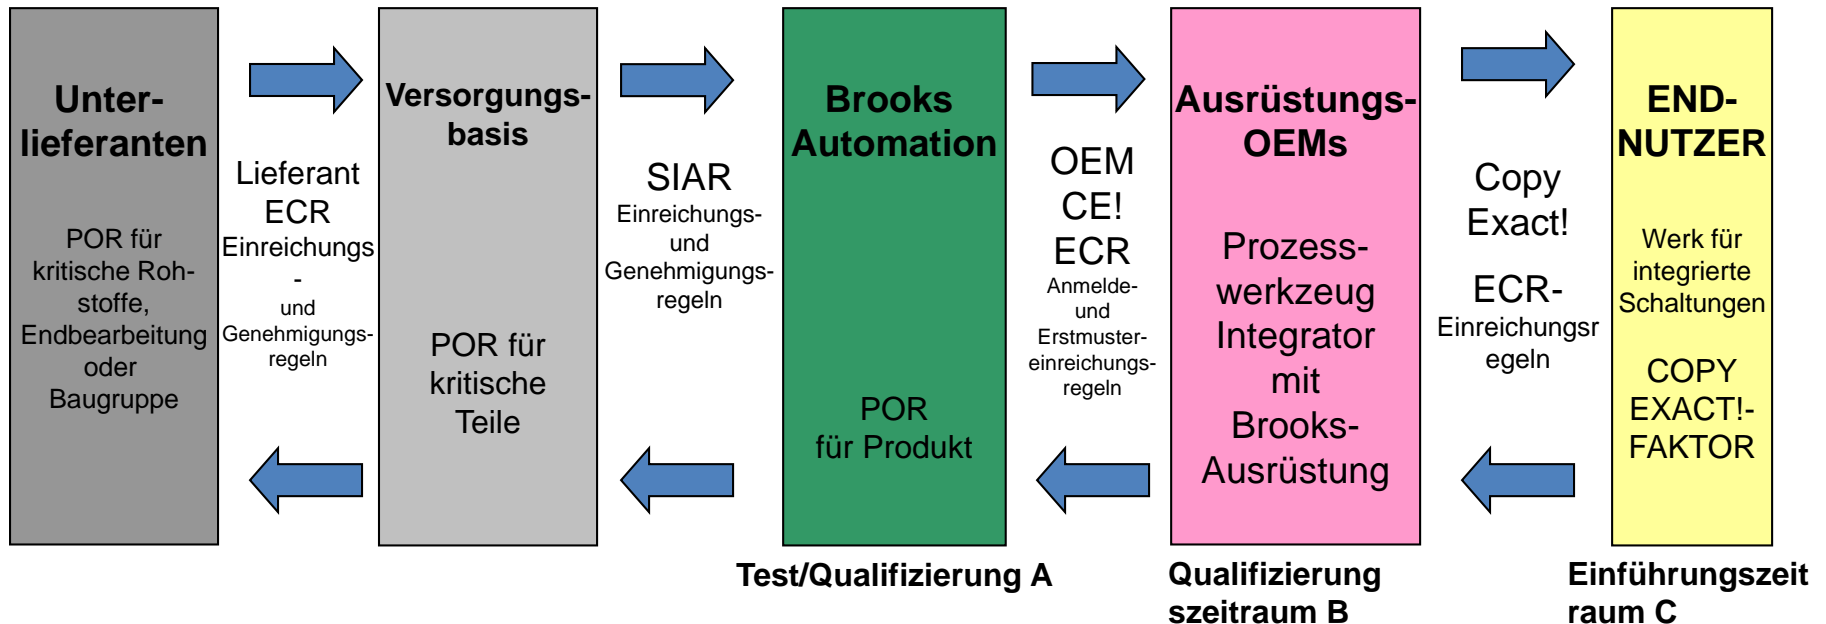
Unterlieferanten

POR für kritische Rohstoffe, Endbearbeitung oder Baugruppe

Lieferant ECR Einreichungs - und Genehmigungsregeln

Versorgungsbasis

POR für kritische Teile

SIAR Einreichungs- und Genehmigungsregeln

Brooks Automation

POR für Produkt

OEM CE! ECR Anmelde- und Erstmustereinreichungsregeln

Ausrüstungs-OEMs

Prozesswerkzeug Integrator mit Brooks-Ausrüstung

Copy Exact!

ECR-Einreichungsregeln

END-NUTZER

Werk für integrierte Schaltungen

COPY EXACT!-FAKTOR

Test/Qualifizierung A

Qualifizierungszeitraum B

Einführungszeitraum C